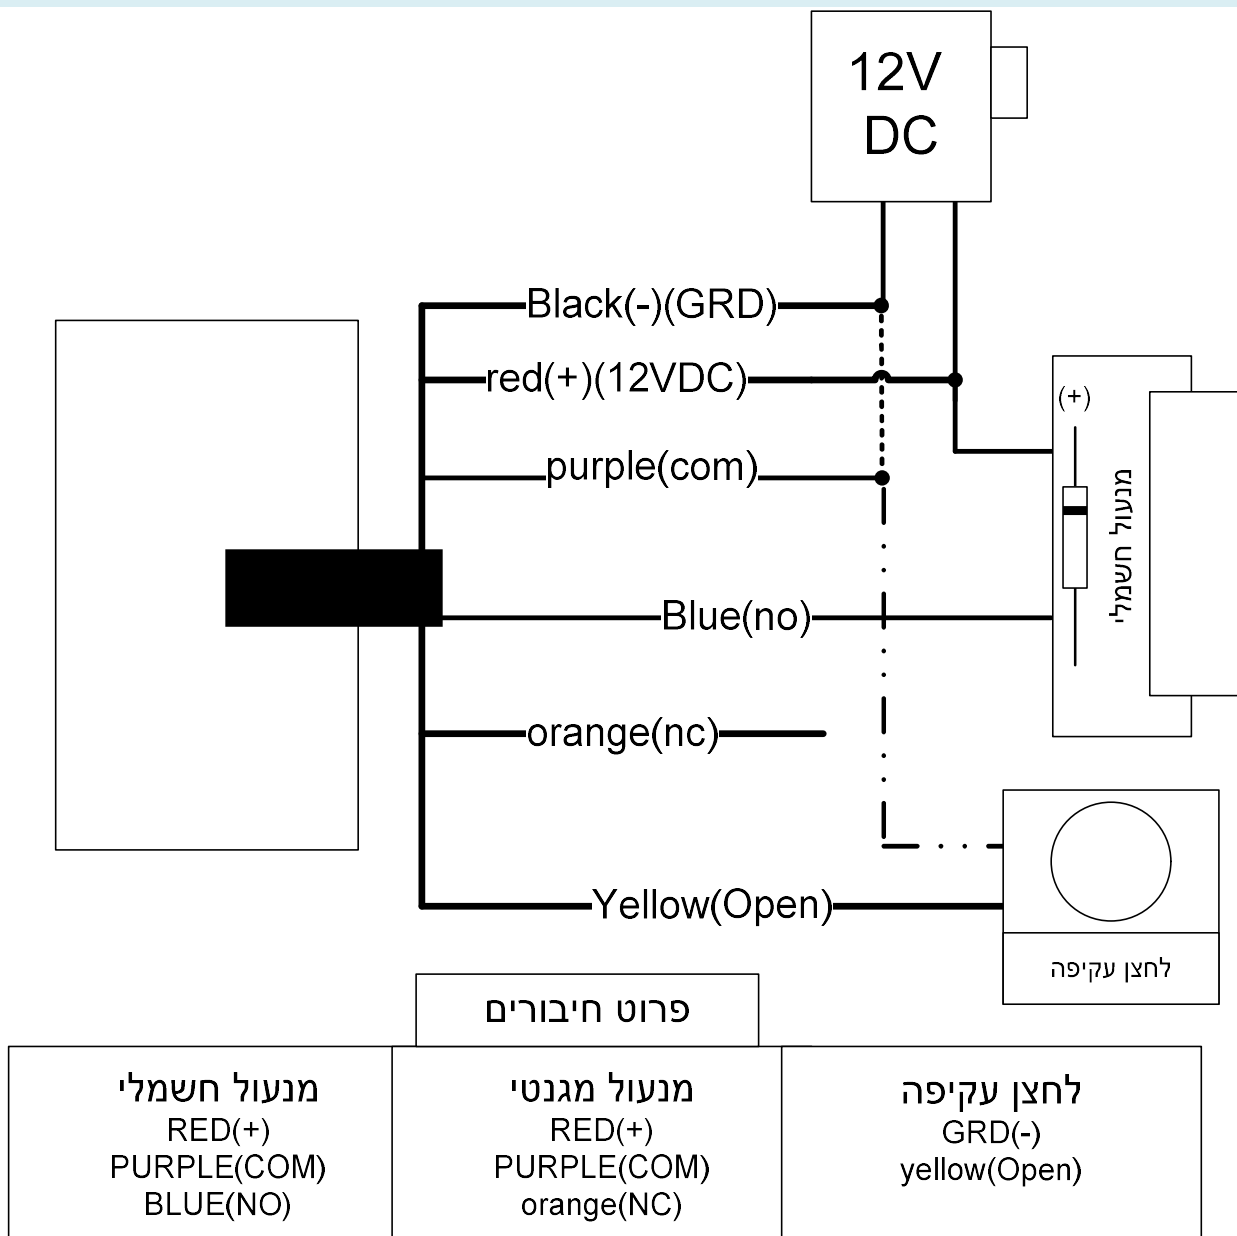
12V DC

Black(-)(GRD)

red(+)(12VDC)

purple(com)

Blue(no)

orange(nc)

Yellow(Open)

(+)

מנעול חשמלי

לחצן עקיפה

פרוט חיבורים

| מנעול חשמלי RED(+) PURPLE(COM) BLUE(NO) | מנעול מגנטי RED(+) PURPLE(COM) orange(NC) | לחצן עקיפה GRD(-) yellow(Open) |
|---|---|---|